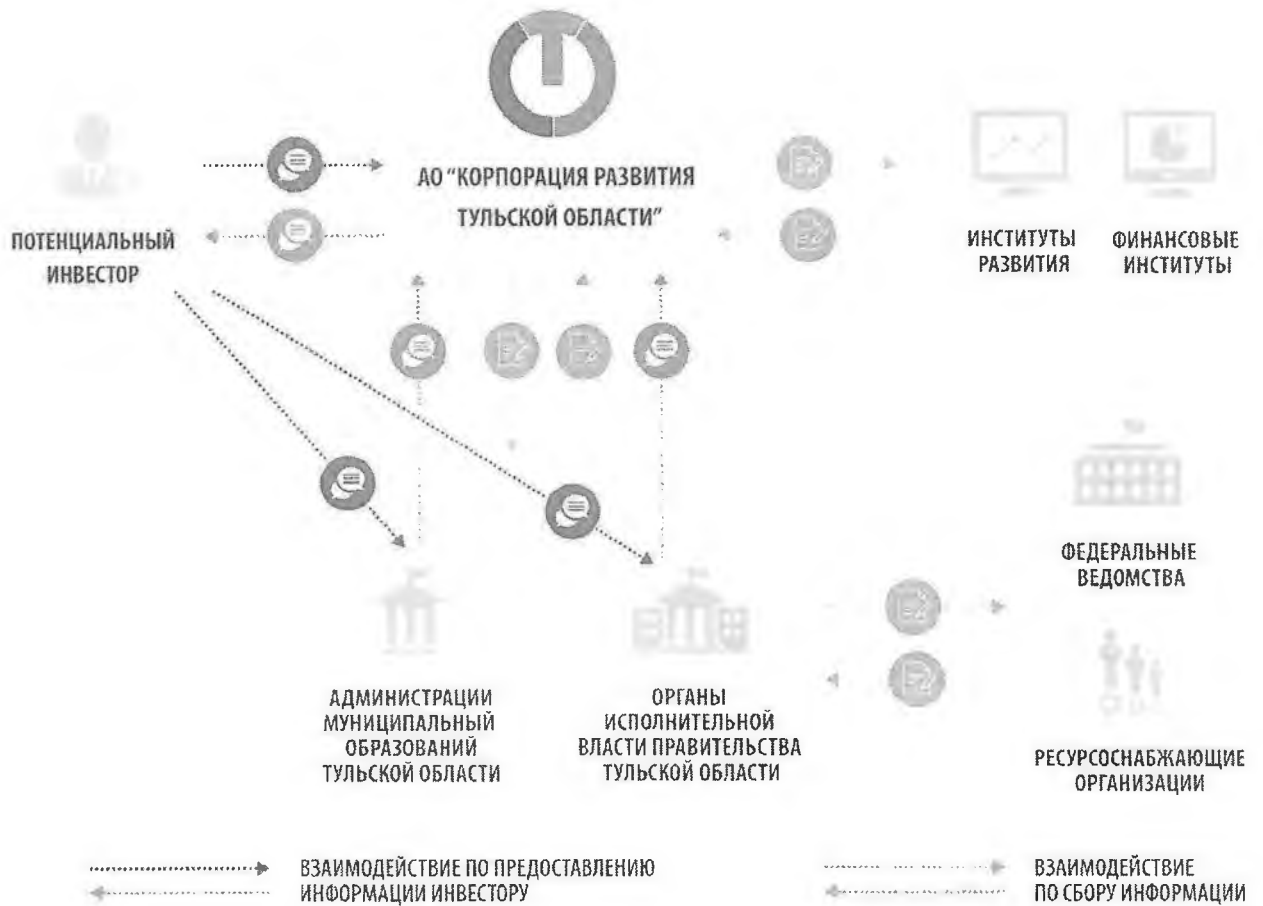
АО "КОРПОРАЦИЯ РАЗВИТИЯ ТУЛЬСКОЙ ОБЛАСТИ"

ПОТЕНЦИАЛЬНЫЙ ИНВЕСТОР

ИНСТИТУТЫ РАЗВИТИЯ

ФИНАНСОВЫЕ ИНСТИТУТЫ

ФЕДЕРАЛЬНЫЕ ВЕДОМСТВА

АДМИНИСТРАЦИИ МУНИЦИПАЛЬНЫЙ ОБРАЗОВАНИЙ ТУЛЬСКОЙ ОБЛАСТИ

ОРГАНЫ ИСПОЛНИТЕЛЬНОЙ ВЛАСТИ ПРАВИТЕЛЬСТВА ТУЛЬСКОЙ ОБЛАСТИ

РЕСУРСОСНАБЖАЮЩИЕ ОРГАНИЗАЦИИ

ВЗАИМОДЕЙСТВИЕ ПО ПРЕДОСТАВЛЕНИЮ ИНФОРМАЦИИ ИНВЕСТОРУ

ВЗАИМОДЕЙСТВИЕ ПО СБОРУ ИНФОРМАЦИИ